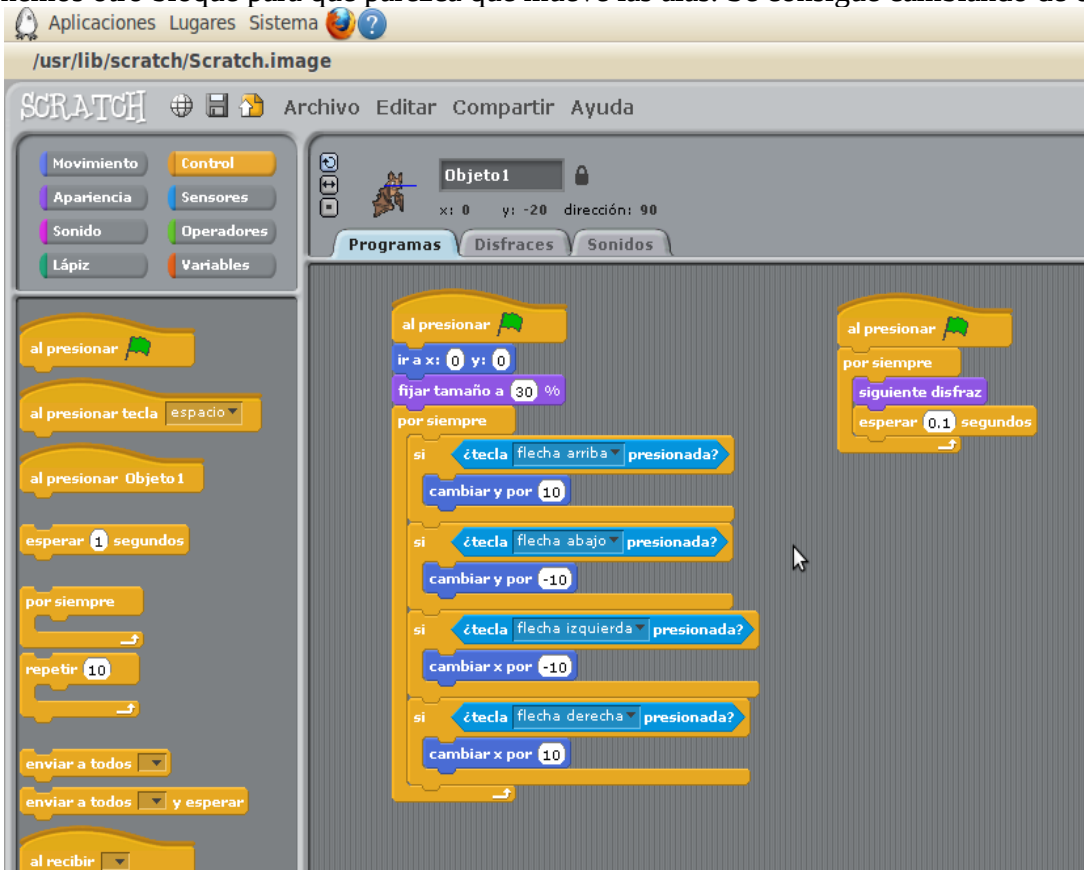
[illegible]
Aplicaciones Lugares Sistema

/usr/lib/scratch/Scratch.image

SCRATCH Archivo Editar Compartir Ayuda

Movimiento Control
Apariencia Sensores
Sonido Operadores
Lápiz Variables

Objeto1
x: 0 y: -20 dirección: 90

Programas Disfraces Sonidos

al presionar
al presionar tecla espacio
al presionar Objeto1
esperar 1 segundos
por siempre
repetir 10
enviar a todos
enviar a todos y esperar
al recibir

al presionar
ir a x: 0 y: 0
fijar tamaño a 30 %
por siempre
si ¿tecla flecha arriba presionada?
cambiar y por 10
si ¿tecla flecha abajo presionada?
cambiar y por -10
si ¿tecla flecha izquierda presionada?
cambiar x por -10
si ¿tecla flecha derecha presionada?
cambiar x por 10

al presionar
por siempre
siguiente disfraz
esperar 0.1 segundos